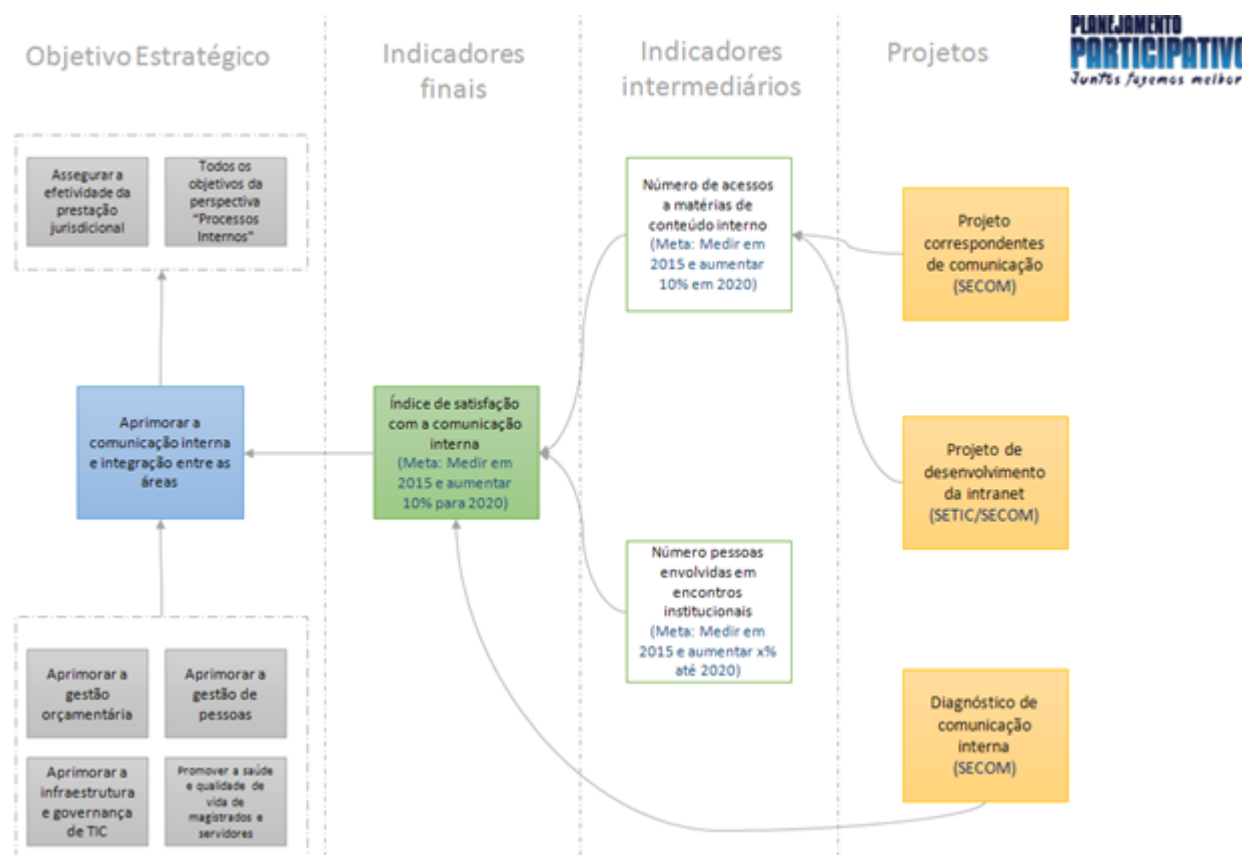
Objetivo Estratégico

Indicadores finais

Indicadores intermediários

Projetos

PLANEJAMENTO PARTICIPATIVO
Juntos fazemos melhor

Assegurar a efetividade da prestação jurisdicional

Todos os objetivos da perspectiva "Processos Internos"

Aprimorar a comunicação interna e integração entre as áreas

Índice de satisfação com a comunicação interna
(Meta: Medir em 2015 e aumentar 10% para 2020)

Número de acessos a matérias de conteúdo interno
(Meta: Medir em 2015 e aumentar 10% em 2020)

Número pessoas envolvidas em encontros institucionais
(Meta: Medir em 2015 e aumentar x% até 2020)

Projeto correspondentes de comunicação (SECOM)

Projeto de desenvolvimento da intranet (SETIC/SECOM)

Diagnóstico de comunicação interna (SECOM)

Aprimorar a gestão orçamentária

Aprimorar a gestão de pessoas

Aprimorar a infraestrutura e governança de TIC

Promover a saúde e qualidade de vida de magistrados e servidores